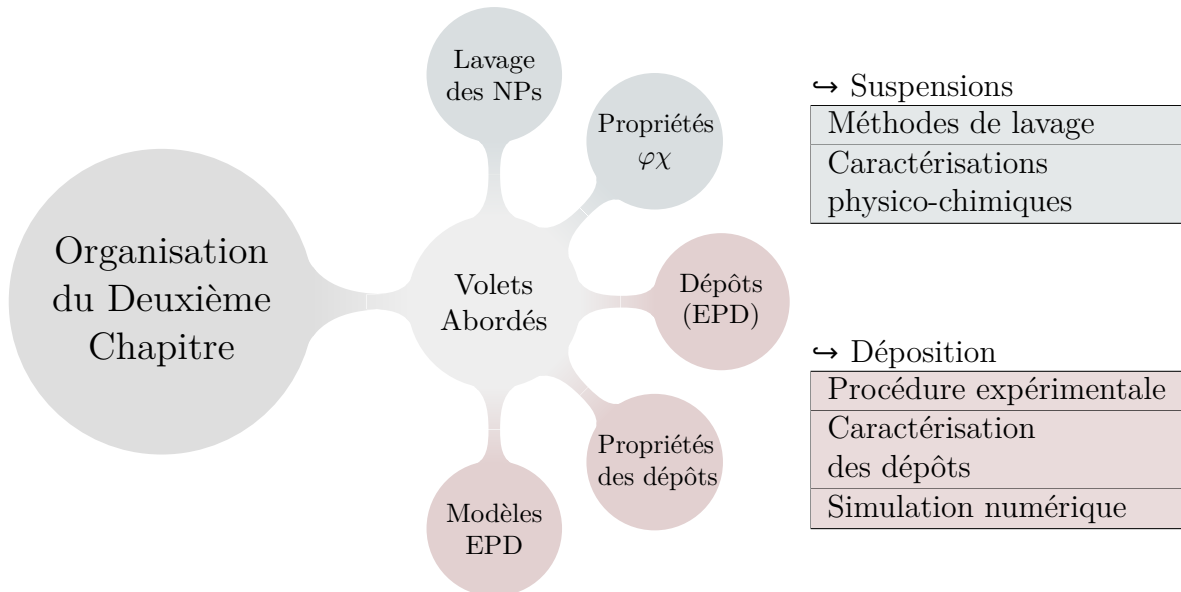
Organisation du Deuxième Chapitre

Volets Abordés

Lavage des NPs

Propriétés $\varphi\chi$

Dépôts (EPD)

Propriétés des dépôts

Modèles EPD

↪ Suspensions

| Méthodes de lavage |
|---|
| Caractérisations physico-chimiques |

↪ Déposition

| Procédure expérimentale |
|---|
| Caractérisation des dépôts |
| Simulation numérique |